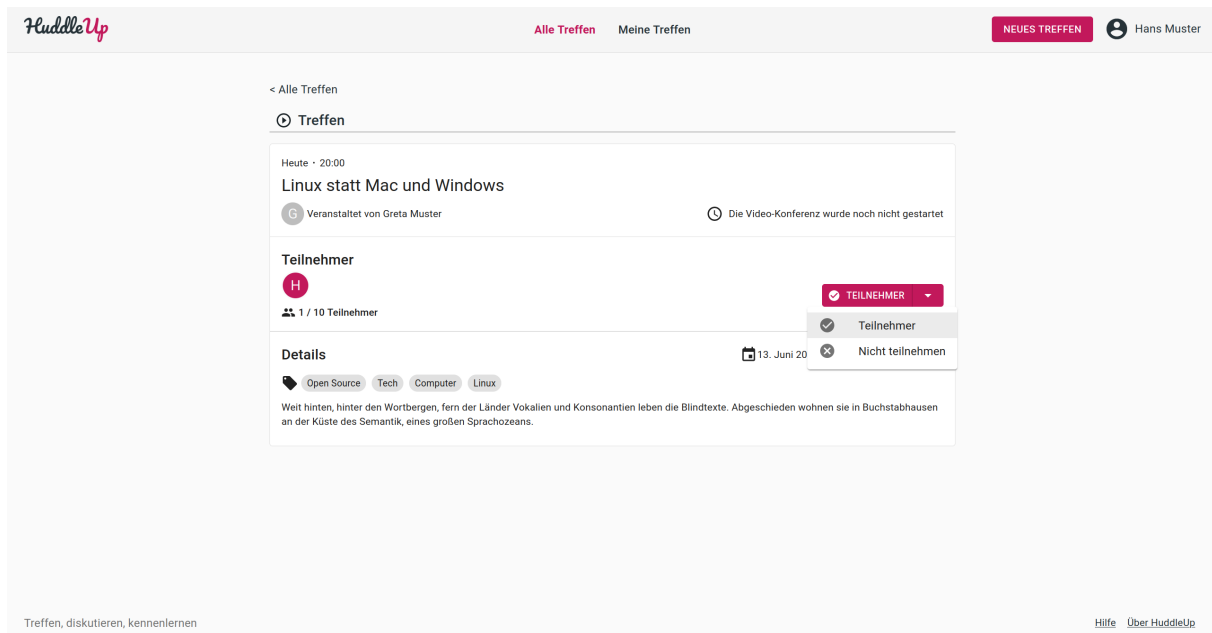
HuddleUp

Alle Treffen Meine Treffen

NEUES TREFFEN Hans Muster

< Alle Treffen

Treffen

Heute • 20:00

Linux statt Mac und Windows

G Veranstaltet von Greta Muster

Die Video-Konferenz wurde noch nicht gestartet

Teilnehmer

H

1 / 10 Teilnehmer

TEILNEHMER

Teilnehmer

Nicht teilnehmen

Details

13. Juni 20

Open Source Tech Computer Linux

Weit hinten, hinter den Wortbergen, fern der Länder Vokalien und Konsonantien leben die Blindtexte. Abgeschieden wohnen sie in Buchstabhausen an der Küste des Semantik, eines großen Sprachozeans.

Treffen, diskutieren, kennenlernen

Hilfe Über HuddleUp